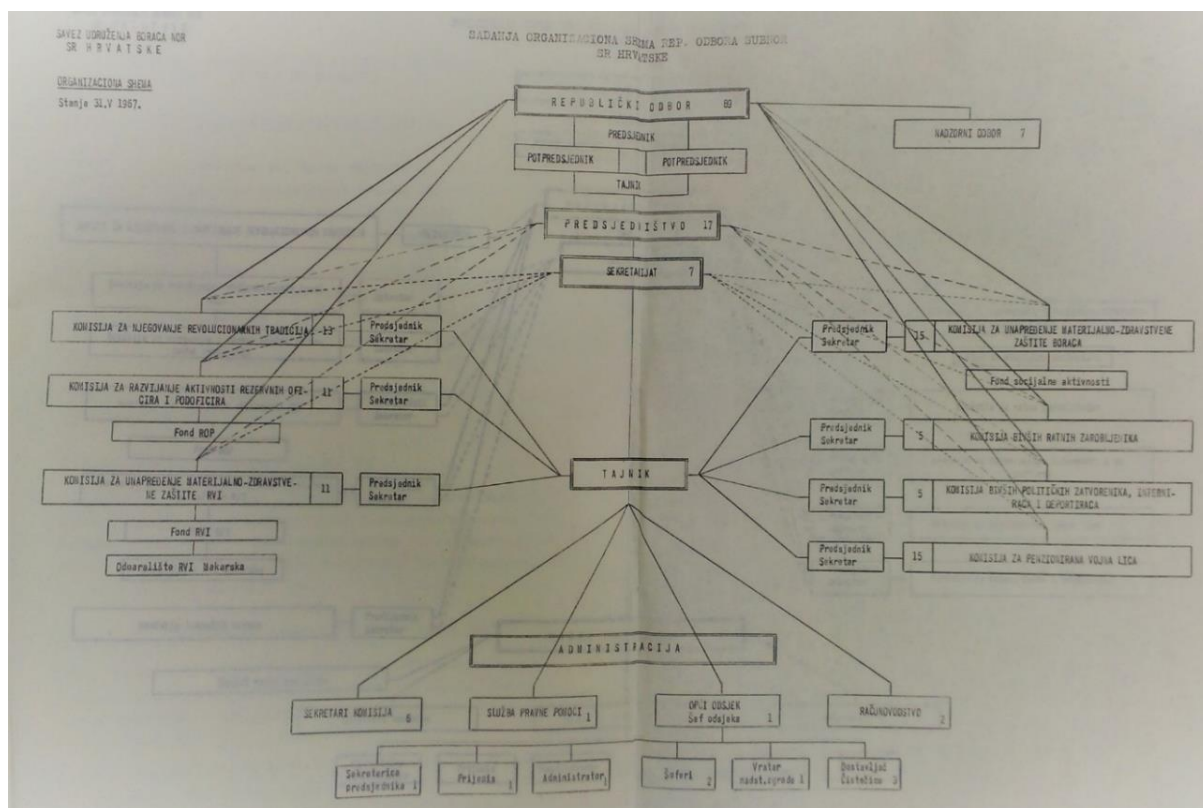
SAVEZ UDRUŽENJA BORACA NOR
SR HRVATSKE

ORGANIZACIONA SHEMA
Stanje 31.V 1967.

SADAŠNJA ORGANIZACIONA SHEMA REP. ODBORA SUBNOR
SR HRVATSKE

REPUBLIČKI ODBOR 69

PREDSJEDNIK

POTPREDSJEDNIK

POTPREDSJEDNIK

TAJNIK

NADZORNI ODBOR 7

PREDSJEDNIŠTVO 17

SEKRETARIJAT 7

KOMISIJA ZA NJEGOVANJE REVOLUCIONARNIH TRADICIJA 13

Predsjednik Sekretar

KOMISIJA ZA RAZVIJANJE AKTIVNOSTI REZERVNIH OFICIRA I PODOFICIRA 11

Predsjednik Sekretar

Fond ROP

KOMISIJA ZA UNAPREĐENJE MATERIJALNO-ZDRAVSTVENE ZAŠTITE RVI 11

Predsjednik Sekretar

Fond RVI

Odmaralište RVI Makarska

Predsjednik Sekretar

15 KOMISIJA ZA UNAPREĐENJE MATERIJALNO-ZDRAVSTVENE ZAŠTITE BORACA

Fond socijalne aktivnosti

Predsjednik Sekretar

5 KOMISIJA BIVŠIH RATNIH ZAROBLJENIKA

Predsjednik Sekretar

5 KOMISIJA BIVŠIH POLITIČKIH ZATVORENIKA, INTERNIRACA I DEPORTIRACA

Predsjednik Sekretar

15 KOMISIJA ZA PENZIONIRANA VOJNA LICA

TAJNIK

ADMINISTRACIJA

SEKRETARI KOMISIJA 6

SLUŽBA PRAVNE POMOĆI 1

OPĆI ODSJEK Šef odsjeka 1

RAČUNOVODSTVO 2

Sekretarica predsjednika 1

Prijemna 1

Administrator

Šoferi 2

Vratar nadst.spreme 1

Dostavljač Čistačica 3